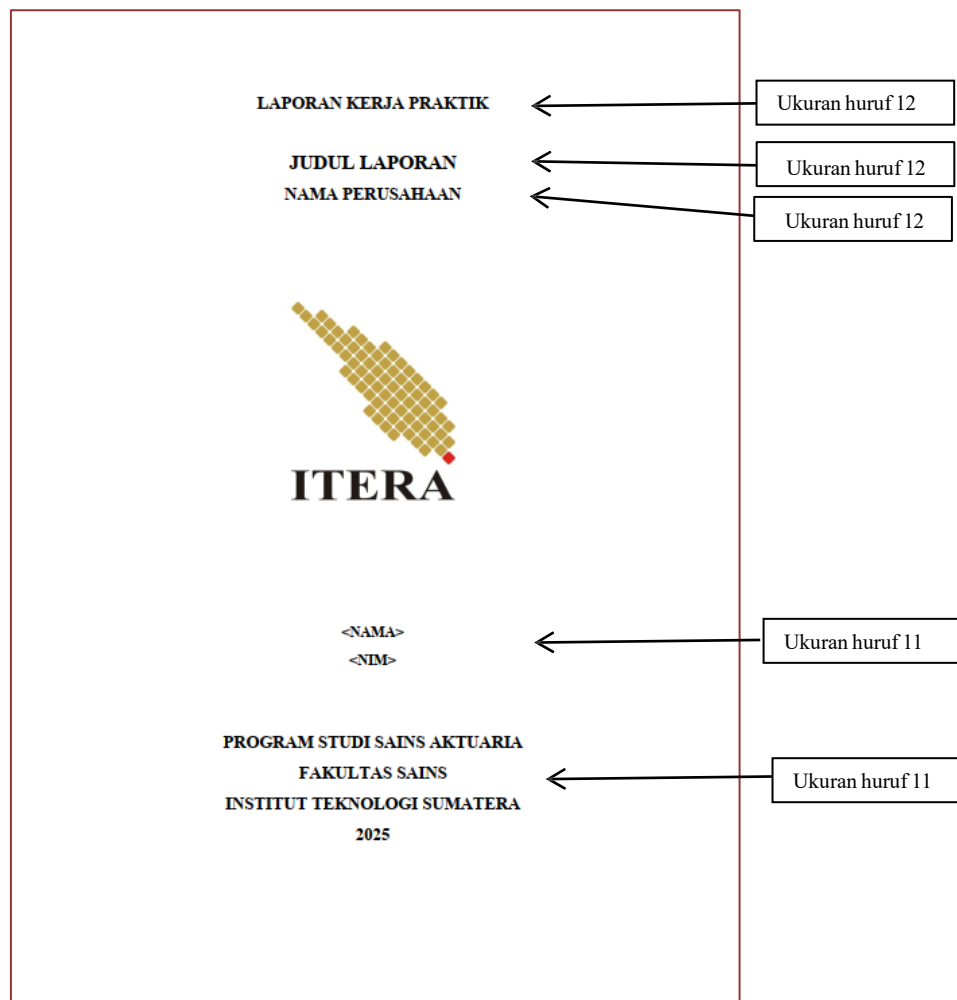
LAPORAN KERJA PRAKTIK

Ukuran huruf 12

JUDUL LAPORAN

Ukuran huruf 12

NAMA PERUSAHAAN

Ukuran huruf 12

ITERA

<NAMA>
<NIM>

Ukuran huruf 11

PROGRAM STUDI SAINS AKTUARIA
FAKULTAS SAINS
INSTITUT TEKNOLOGI SUMATERA
2025

Ukuran huruf 11